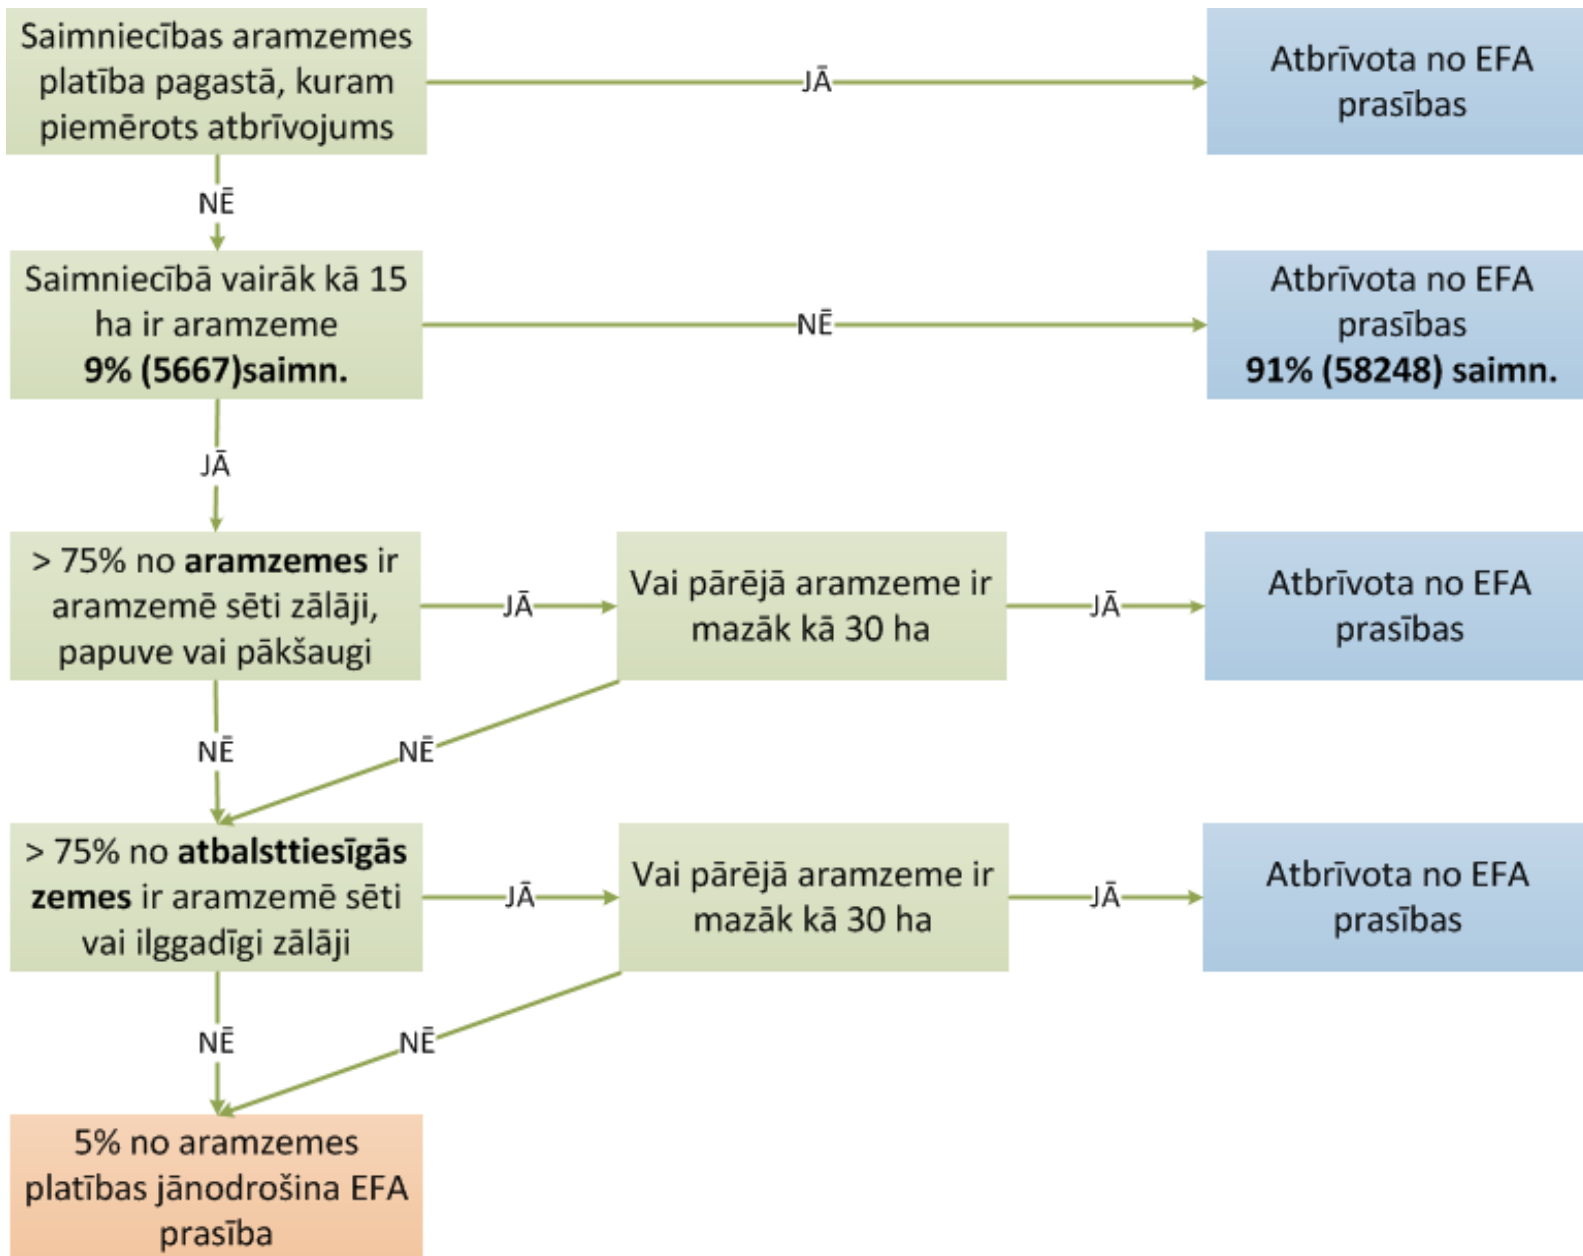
Saimniecības aramzemes platība pagastā, kuram piemērots atbrīvojums

JĀ

Atbrīvota no EFA prasības

NĒ

Saimniecībā vairāk kā 15 ha ir aramzeme
**9% (5667)saimn.**

NĒ

Atbrīvota no EFA prasības
**91% (58248) saimn.**

JĀ

> 75% no **aramzemes** ir aramzemē sēti zālāji, papuve vai pākšaugi

JĀ

Vai pārējā aramzeme ir mazāk kā 30 ha

JĀ

Atbrīvota no EFA prasības

NĒ

NĒ

> 75% no **atbalsttiesīgās zemes** ir aramzemē sēti vai ilggadīgi zālāji

JĀ

Vai pārējā aramzeme ir mazāk kā 30 ha

JĀ

Atbrīvota no EFA prasības

NĒ

NĒ

5% no aramzemes platības jānodrošina EFA prasība